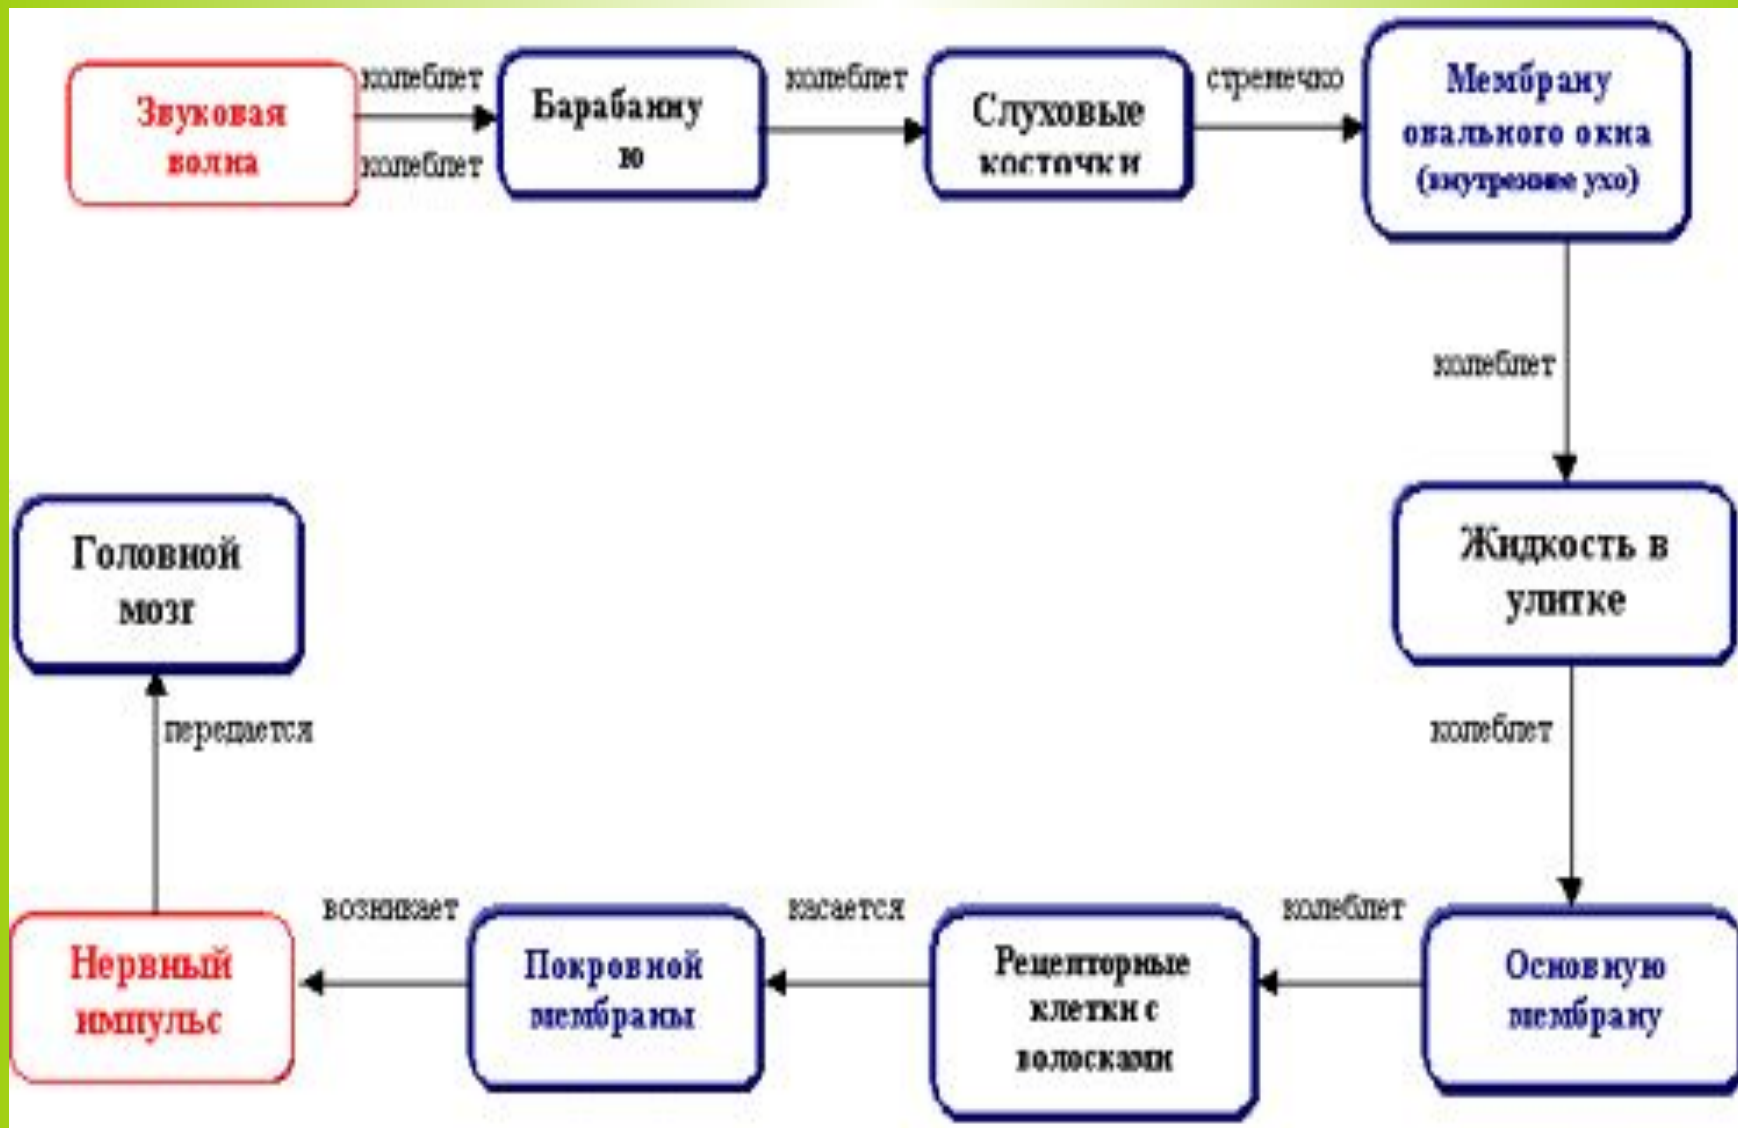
Звуковая волна

колеблет

колеблет

Барабанную

колеблет

Слуховые косточки

стремечко

Мембрану овального окна (внутреннее ухо)

колеблет

Жидкость в улитке

колеблет

Основную мембрану

колеблет

Рецепторные клетки с волосками

касается

Покровной мембраны

возникает

Нервный импульс

передается

Головной мозг